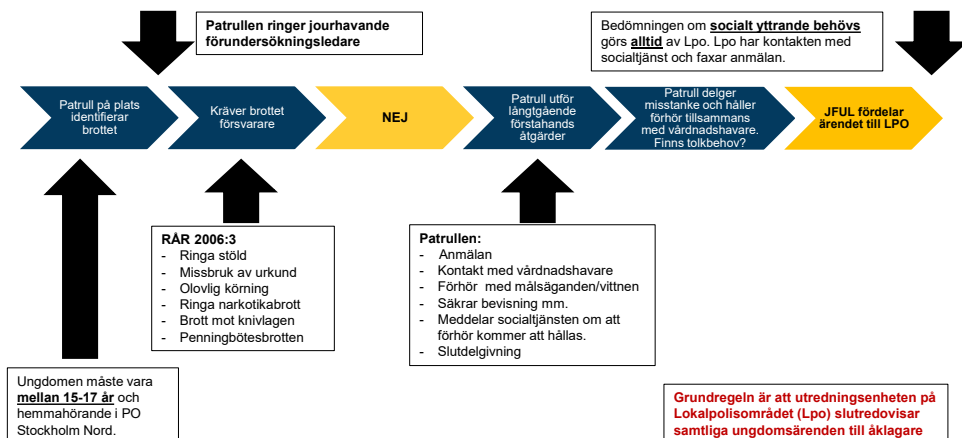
Patrullen ringer jourhavande förundersökningsledare

Bedömningen om **socialt yttrande behövs** görs **alltid** av Lpo. Lpo har kontakten med socialtjänst och faxar anmälan.

Patrull på plats identifierar brottet

Kräver brottet försvarare

NEJ

Patrull utför långtgående förstahands åtgärder

Patrull delger misstanke och håller förhör tillsammans med vårdnadshavare. Finns tolkbehov?

JFUL fördelar ärendet till LPO

RÅR 2006:3
- Ringa stöld
- Missbruk av urkund
- Olovlig körning
- Ringa narkotikabrott
- Brott mot knivlagen
- Penningbötesbrotten

Patrullen:
- Anmälan
- Kontakt med vårdnadshavare
- Förhör med målsäganden/vittnen
- Säkrar bevisning mm.
- Meddelar socialtjänsten om att förhör kommer att hållas.
- Slutdelgivning

Ungdomen måste vara **mellan 15-17 år** och hemmahörande i PO Stockholm Nord.

Grundregeln är att utredningsenheten på Lokalpolisområdet (Lpo) slutredovisar samtliga ungdomsärenden till åklagare